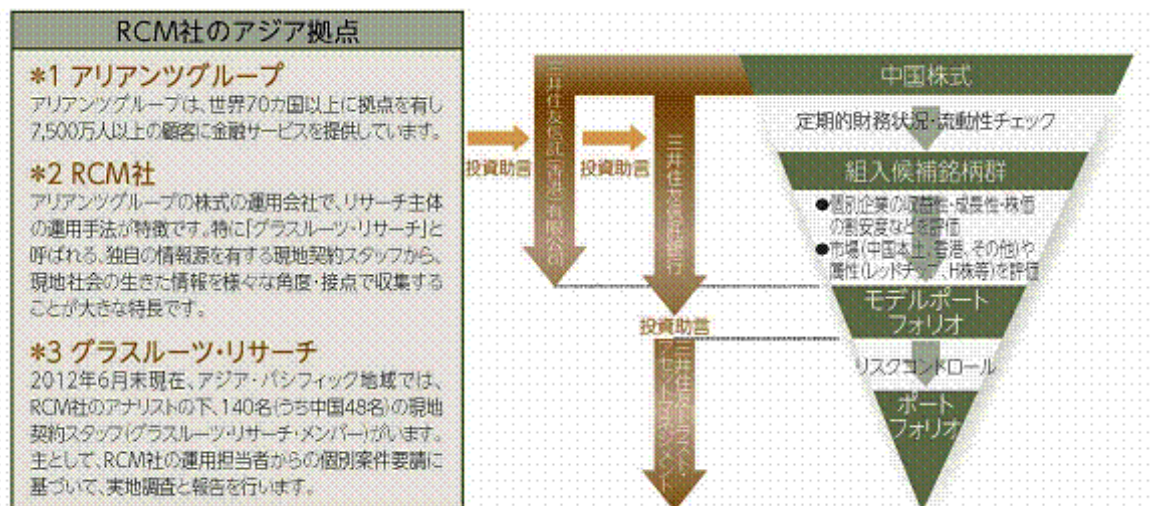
RCM社のアジア拠点

＊1 アリアンツグループ
アリアンツグループは、世界70カ国以上に拠点を有し7,500万人以上の顧客に金融サービスを提供しています。

＊2 RCM社
アリアンツグループの株式の運用会社で、リサーチ主体の運用手法が特徴です。特に「グラスルーツ・リサーチ」と呼ばれる、独自の情報源を有する現地契約スタッフから、現地社会の生きた情報を様々な角度・接点で収集することが大きな特長です。

＊3 グラスルーツ・リサーチ
2012年6月末現在、アジア・パシフィック地域では、RCM社のアナリストの下、140名(うち中国48名)の現地契約スタッフ(グラスルーツ・リサーチ・メンバー)がいます。主として、RCM社の運用担当者からの個別案件要請に基づいて、実地調査と報告を行います。

投資助言
三井住友信託(香港)有限公司
投資助言
三井住友信託銀行
投資助言
三井住友トラスト・アセットマネジメント

中国株式
定期的財務状況・流動性チェック
組入候補銘柄群
●個別企業の収益性・成長性・株価の割安度などを評価
●市場(中国本土、香港、その他)や属性(レッドチップ、H株等)を評価
モデルポートフォリオ
リスクコントロール
ポートフォリオ